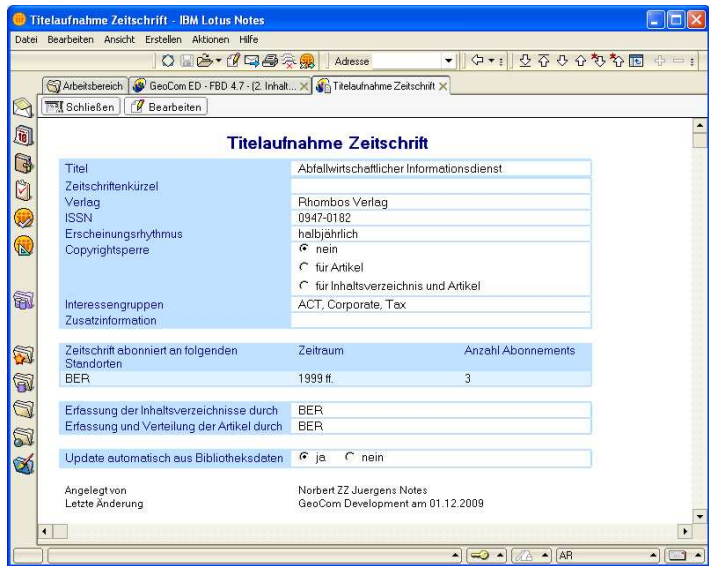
Titelaufnahme Zeitschrift - IBM Lotus Notes

Datei Bearbeiten Ansicht Erstellen Aktionen Hilfe

Adresse

Arbeitsbereich × GeoCom ED - FBD 4.7 - (2. Inhalt... × Titelaufnahme Zeitschrift ×

Schließen Bearbeiten

Titelaufnahme Zeitschrift

| Titel | Abfallwirtschaftlicher Informationsdienst |
|---|---|
| Zeitschriftenkürzel | |
| Verlag | Rhombos Verlag |
| ISSN | 0947-0182 |
| Erscheinungsrhythmus | halbjährlich |
| Copyrightsperre | nein<br>für Artikel<br>für Inhaltsverzeichnis und Artikel |
| Interessengruppen | ACT, Corporate, Tax |
| Zusatzinformation | |

| Zeitschrift abonniert an folgenden Standorten | Zeitraum | Anzahl Abonnements |
|---|---|---|
| BER | 1999 ff. | 3 |

| Erfassung der Inhaltsverzeichnisse durch | BER |
|---|---|
| Erfassung und Verteilung der Artikel durch | BER |

Update automatisch aus Bibliotheksdaten ja nein

Angelegt von Norbert ZZ Juergens Notes
Letzte Änderung GeoCom Development am 01.12.2009

AR